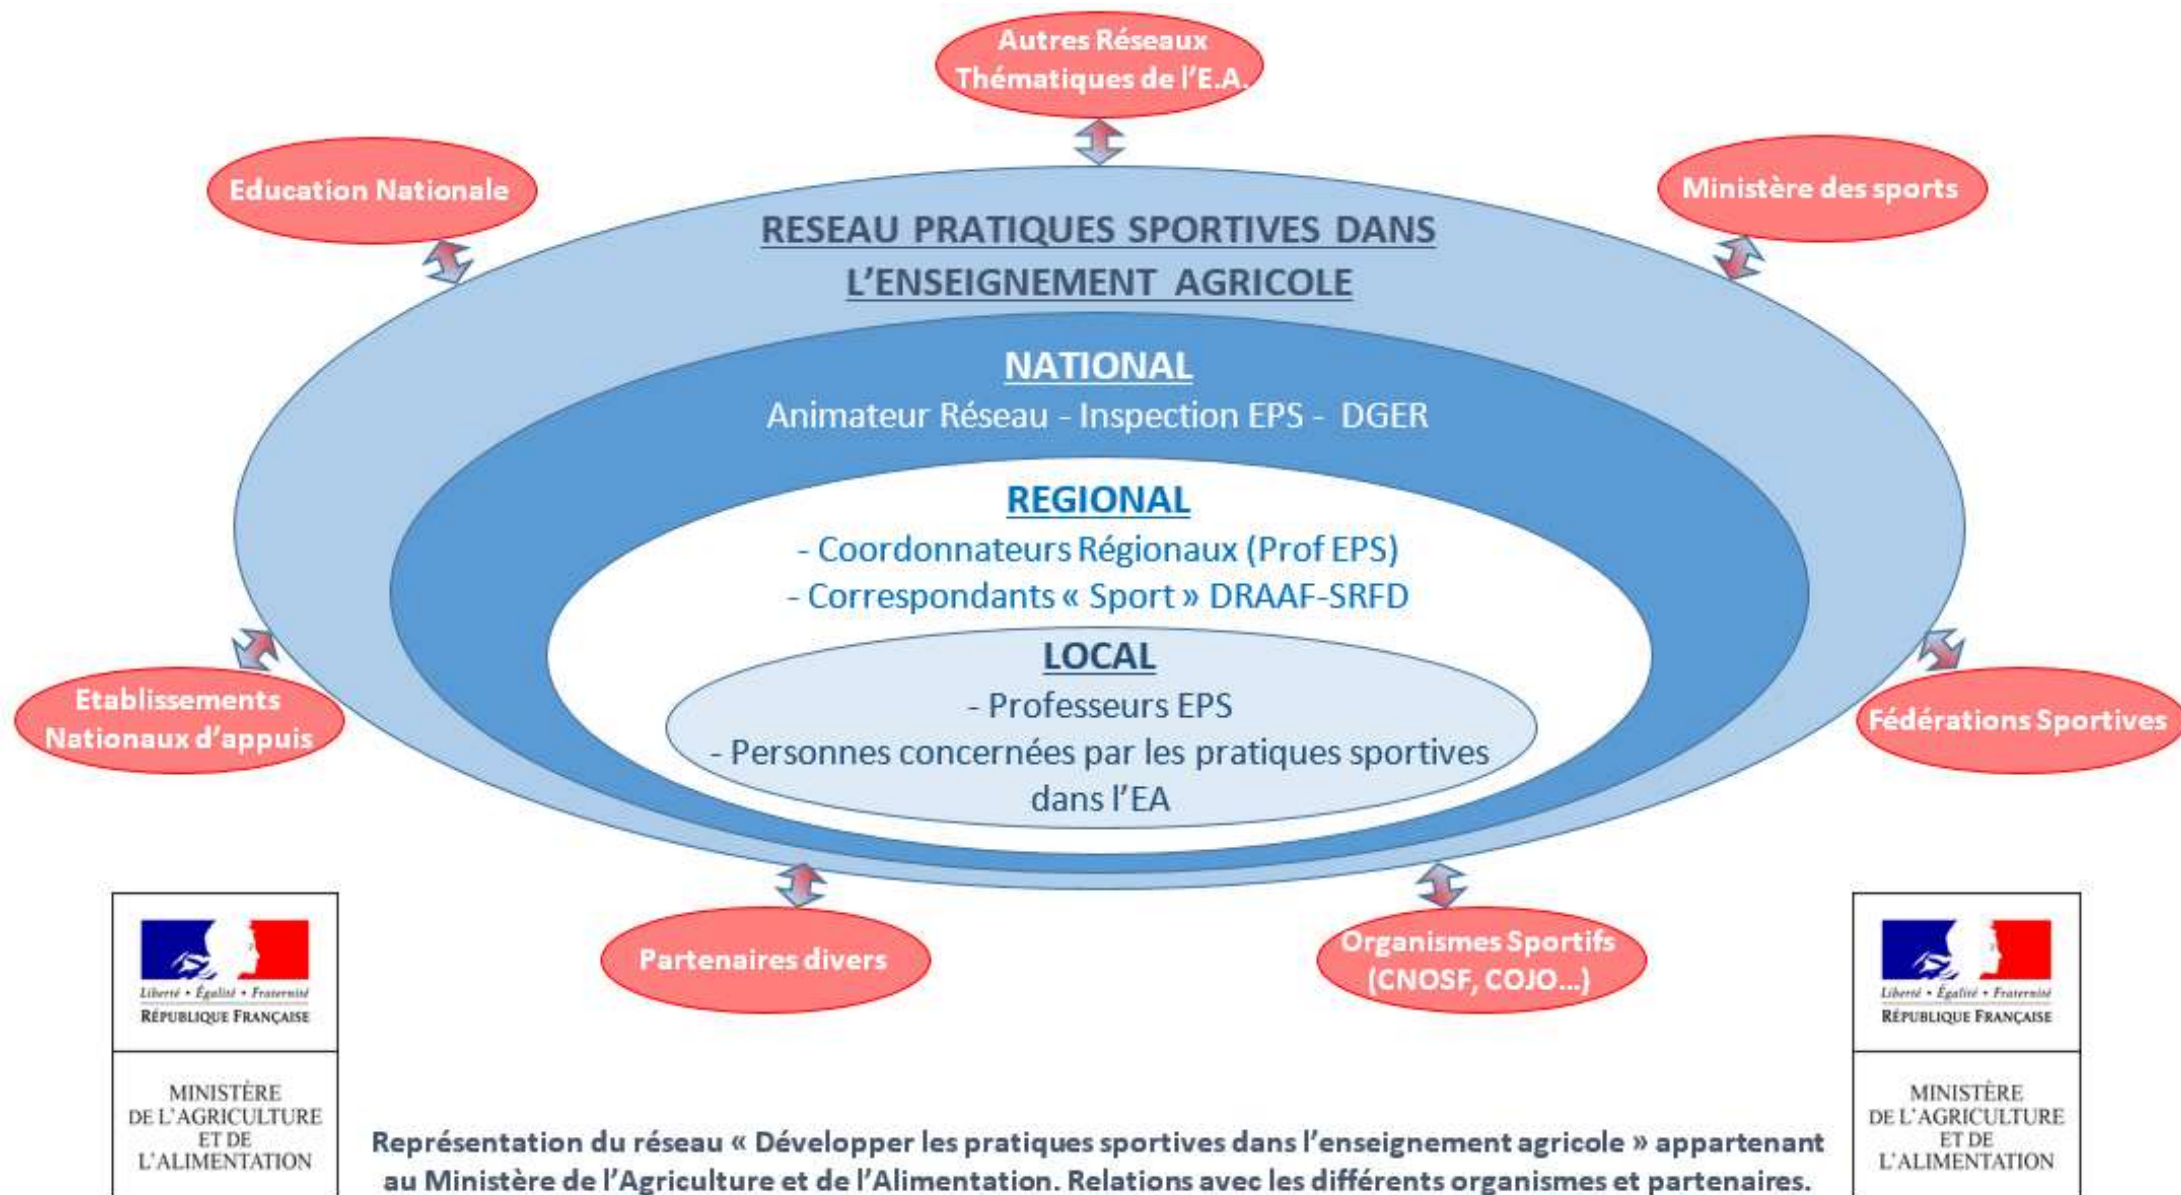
Autres Réseaux Thématiques de l'E.A.

Education Nationale

Ministère des sports

RESEAU PRATIQUES SPORTIVES DANS L'ENSEIGNEMENT AGRICOLE

NATIONAL

Animateur Réseau - Inspection EPS - DGER

REGIONAL

- Coordonnateurs Régionaux (Prof EPS)
- Correspondants « Sport » DRAAF-SRFD

LOCAL

- Professeurs EPS
- Personnes concernées par les pratiques sportives dans l'EA

Etablissements Nationaux d'appuis

Fédérations Sportives

Partenaires divers

Organismes Sportifs (CNOSF, COJO...)

Liberté • Égalité • Fraternité
RÉPUBLIQUE FRANÇAISE

MINISTÈRE DE L'AGRICULTURE ET DE L'ALIMENTATION

Représentation du réseau « Développer les pratiques sportives dans l'enseignement agricole » appartenant au Ministère de l'Agriculture et de l'Alimentation. Relations avec les différents organismes et partenaires.

Liberté • Égalité • Fraternité
RÉPUBLIQUE FRANÇAISE

MINISTÈRE DE L'AGRICULTURE ET DE L'ALIMENTATION